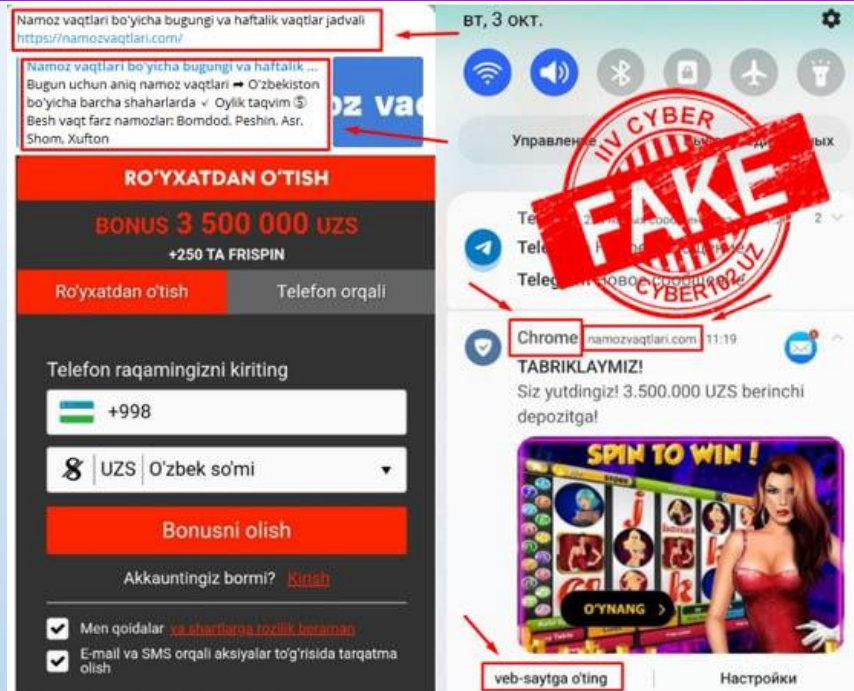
Namoz vaqtlari bo'yicha bugungi va haftalik vaqtlar jadvali
https://namozvaqtlari.com/

Namoz vaqtlari bo'yicha bugungi va haftalik ...
Bugun uchun aniq namoz vaqtlari ➡ O'zbekiston bo'yicha barcha shaharlarda ✓ Oylik taqvim ⑤ Besh vaqt farz namozlar: Bomdod, Peshin, Asr, Shom, Xufton

oz vaq

RO'YXATDAN O'TISH
BONUS 3 500 000 UZS
+250 TA FRISPIN

Ro'yxatdan o'tish
Telefon orqali

Telefon raqamingizni kiriting
+998
UZS O'zbek so'mi
Bonusni olish
Akkauntingiz bormi? Kirish

Men qoidalar va shartlarga rozilik beraman
E-mail va SMS orqali aksiyalar to'g'risida tarqatma olish

вт, 3 окт.

Управление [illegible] ых

IIV CYBER
FAKE
CYBER102.UZ

Tele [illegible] 2
Tele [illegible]
Teleg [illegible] ового сообщения

Chrome namozvaqtlari.com 11:19
TABRIKLAYMIZ!
Siz yutdingiz! 3.500.000 UZS berinchi depozitga!

SPIN TO WIN!
O'YNANG >

veb-saytga o'ting
Настройки